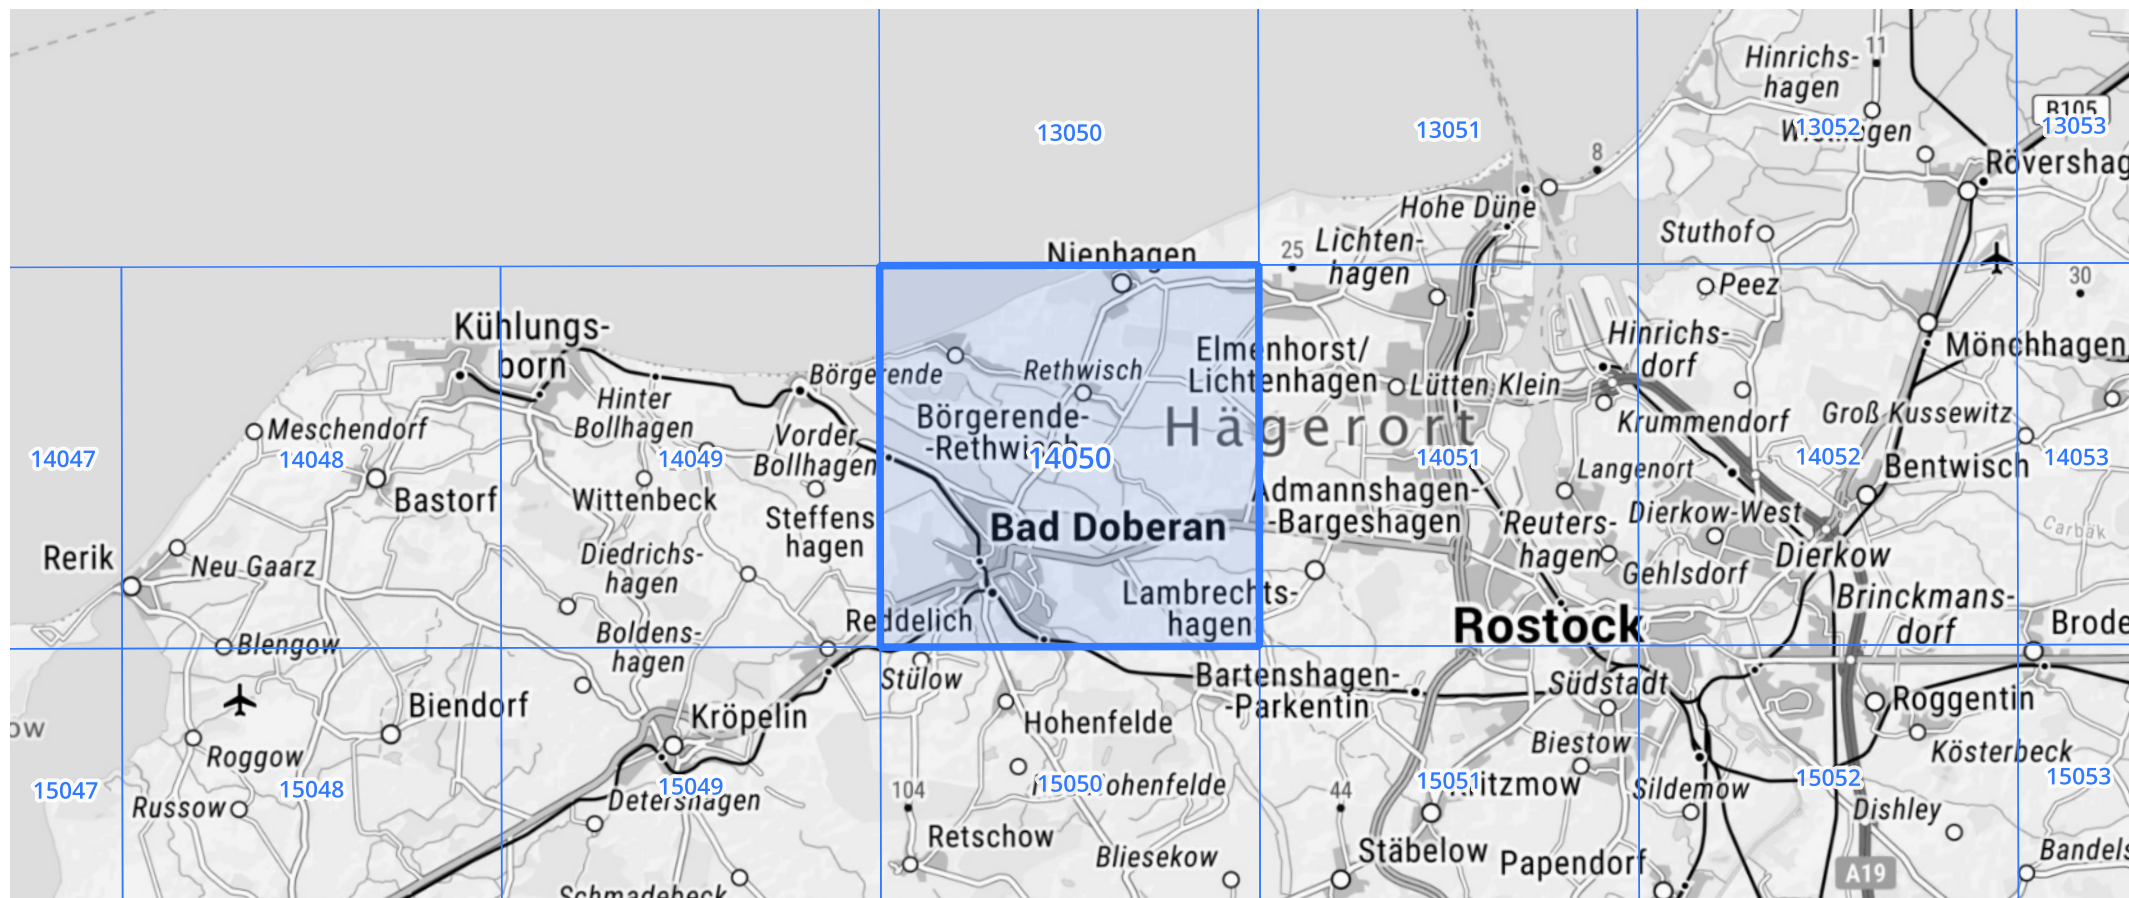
13050
13051
13052
13053
Hinrichshagen
Wiethagen
B105
Rövershag
Hohe Düne
Stuthof
Nienhagen
25 Lichtenhagen
8
11
30
Peez
Kühlungsborn
Börgerende
Rethwisch
Elmenhorst/Lichtenhagen
Lütten Klein
Hinrichsdorf
Mönchhagen
Hinter Bollhagen
Meschendorf
Börgerende-Rethwisch
Hägerort
Krummendorf
Groß Kussewitz
14047
14048
14049
14050
14051
14052
14053
Vorder Bollhagen
Langenort
Bentwisch
Bastorf
Wittenbeck
Admannshagen-Bargeshagen
Dierkow-West
Carbäk
Steffenshagen
Bad Doberan
Reutershagen
Dierkow
Rerik
Neu Gaarz
Diedrichshagen
Gehlsdorf
Lambrechtshagen
Brinckmansdorf
Boldenshagen
Reddelich
Rostock
Brode
Blengow
Stülow
Bartenshagen-Parkentin
Südstadt
Roggentin
ow
Biendorf
Kröpelin
Hohenfelde
Biestow
Kösterbeck
Roggow
104
Hohenfelde
Kritzmow
44
Sildemow
15047
15048
15049
15050
15051
15052
15053
Russow
Detershagen
Dishley
Retschow
Bliesekow
Stäbelow
Papendorf
Bandels
A19
Schmadebeck